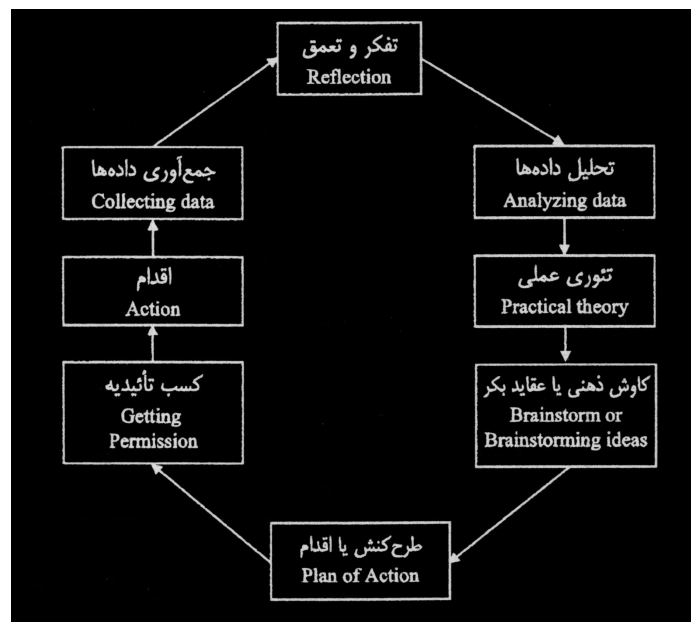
تفکر و تعمق
Reflection

تحلیل داده‌ها
Analyzing data

تئوری عملی
Practical theory

کاوش ذهنی یا عقاید بکر
Brainstorm or Brainstorming ideas

طرح‌کنش یا اقدام
Plan of Action

کسب تأئیدیه
Getting Permission

اقدام
Action

جمع‌آوری داده‌ها
Collecting data